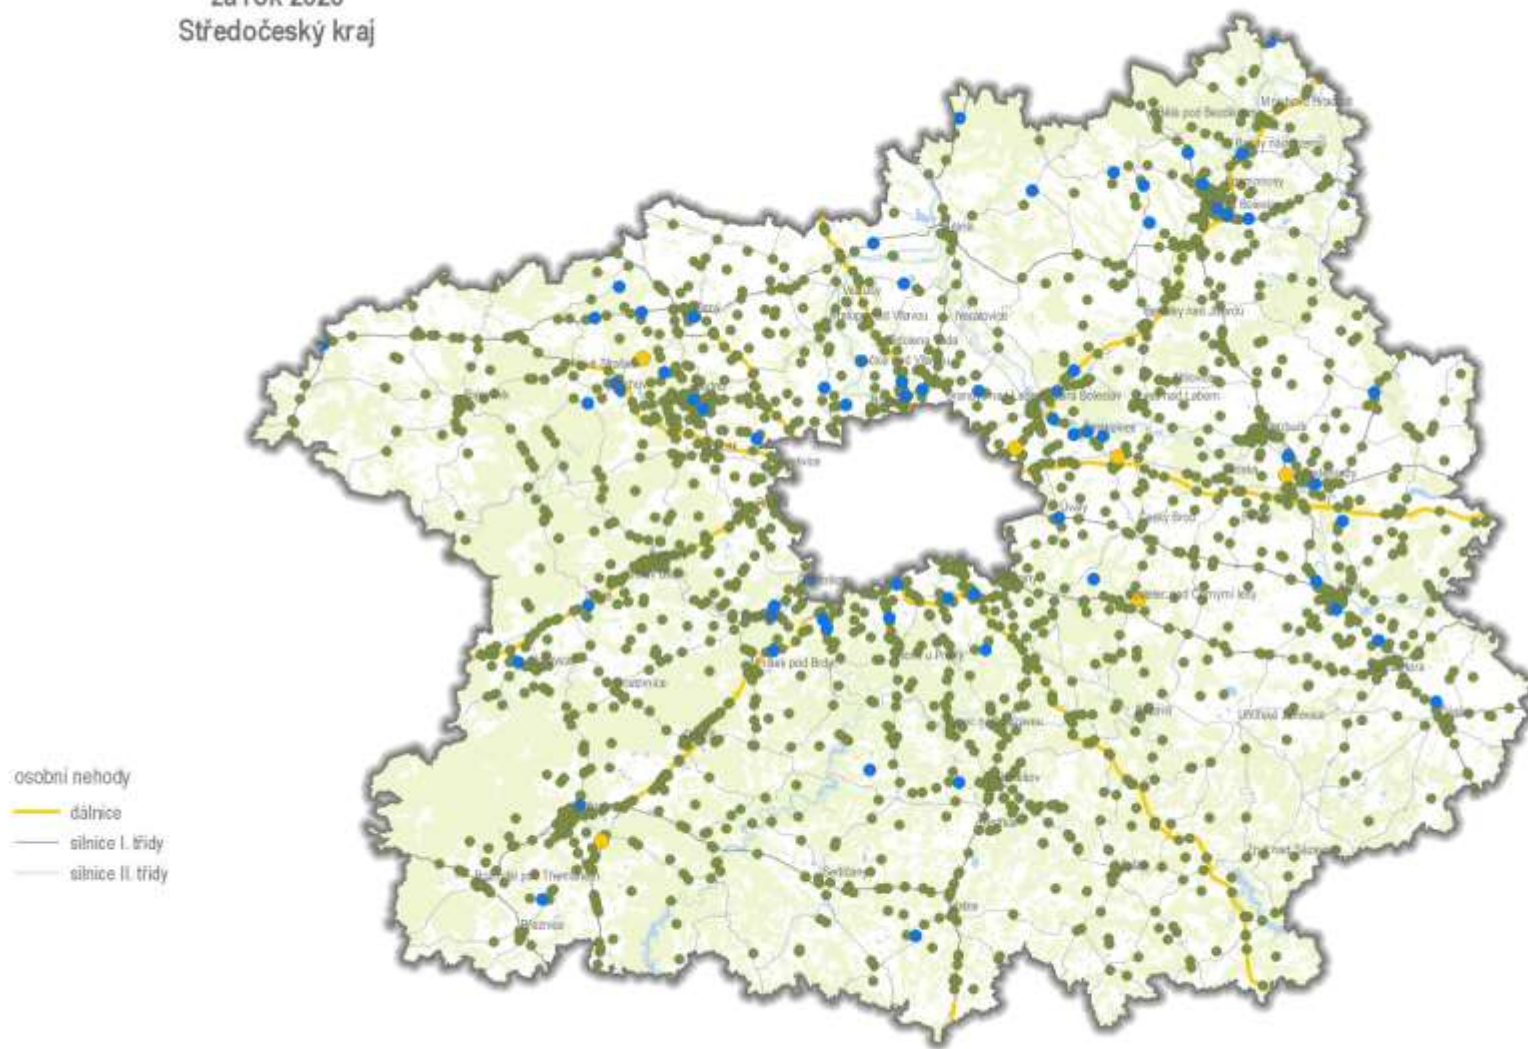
za rok 2020
Středočeský kraj

osobní nehody
dálnice
silnice I. třídy
silnice II. třídy

Mladá Boleslav
Nymburk
Kolín
Kutná Hora
Mělník
Kladno
Rakovník
Beroun
Příbram
Benešov
Brandýs nad Labem-Stará Boleslav
Neratovice
Kralupy nad Vltavou
Slaný
Říčany
Černošice
Dobříš
Sedlčany
Vlašim
Český Brod
Kostelec nad Černými lesy
Uhlířské Janovice
Čáslav
Rožmitál pod Třemšínem
Březnice
Hořovice
Poděbrady
Lysá nad Labem
Benátky nad Jizerou
Bělá pod Bezdězem
Mnichovo Hradiště
Jílové u Prahy
Votice
Zruč nad Sázavou
Úvaly
Odolena Voda
Roztoky
Unhošť
Hostivice
Stochov
Nové Strašecí
Zdice
Rudná
Mníšek pod Brdy
Vlašim
Kouřim
Týnec nad Sázavou
Kosmonosy
Dobrovice
Říčany
Kamenice
Sázava
Bystřice